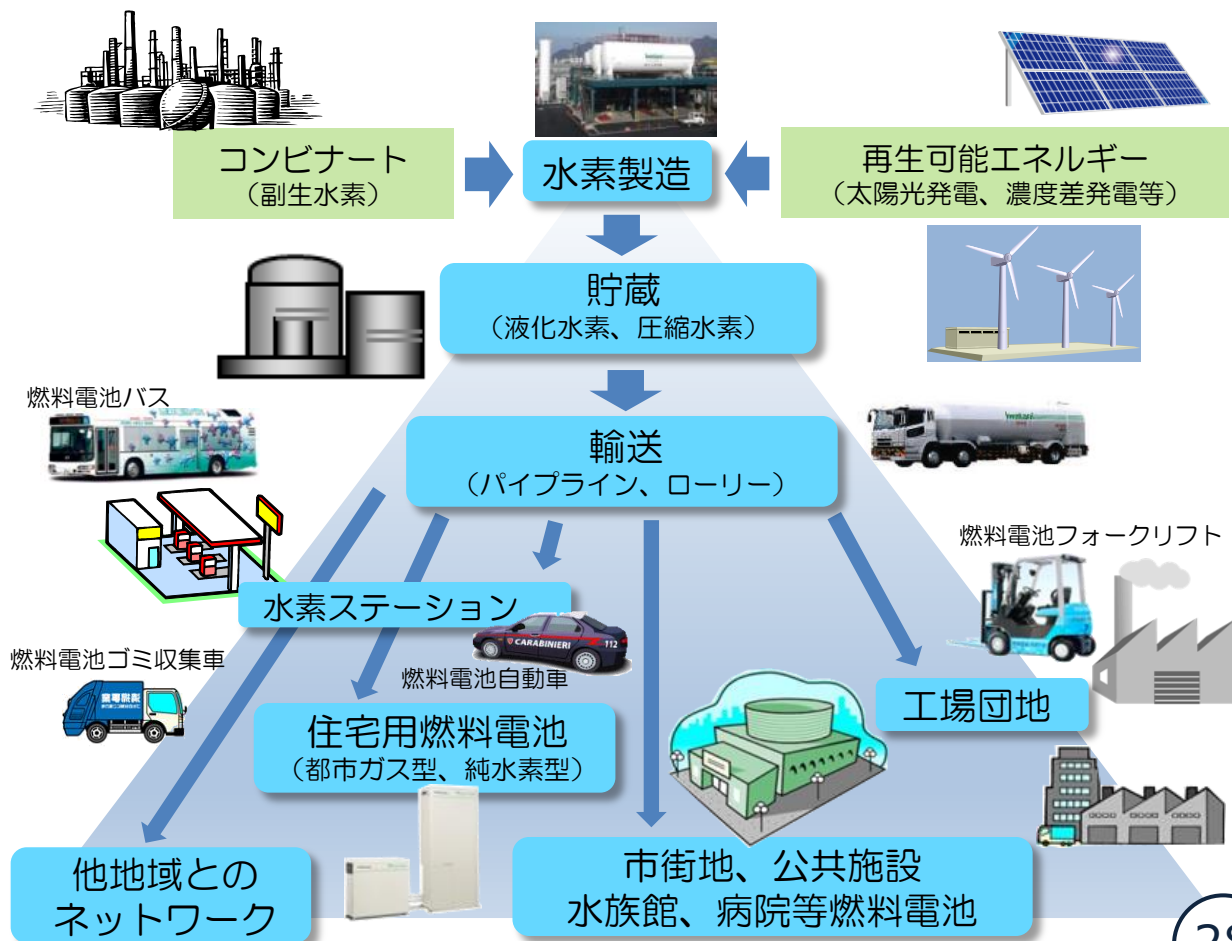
コンビナート
（副生水素）

水素製造

再生可能エネルギー
（太陽光発電、濃度差発電等）

貯蔵
（液化水素、圧縮水素）

燃料電池バス

輸送
（パイプライン、ローリー）

燃料電池フォークリフト

水素ステーション

CARABINIERI

燃料電池ゴミ収集車

燃料電池自動車

工場団地

住宅用燃料電池
（都市ガス型、純水素型）

他地域との
ネットワーク

市街地、公共施設
水族館、病院等燃料電池

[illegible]